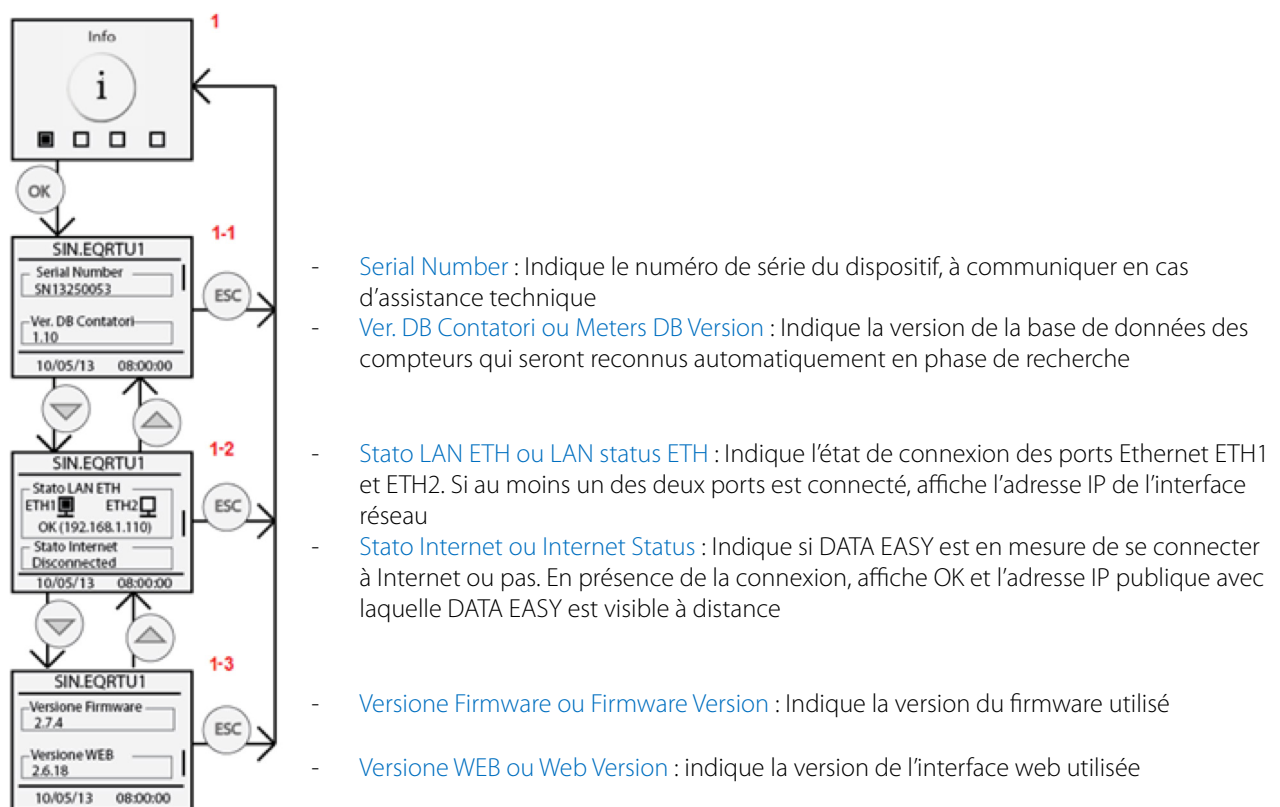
Info

i

1

OK

SIN.EQRTU1
Serial Number
SN13250053
Ver. DB Contatori
1.10
10/05/13 08:00:00

1-1

ESC

SIN.EQRTU1
Stato LAN ETH
ETH1 ETH2
OK (192.168.1.110)
Stato Internet
Disconnected
10/05/13 08:00:00

1-2

ESC

SIN.EQRTU1
Versione Firmware
2.7.4
Versione WEB
2.6.18
10/05/13 08:00:00

1-3

ESC

- Serial Number : Indique le numéro de série du dispositif, à communiquer en cas d'assistance technique
- Ver. DB Contatori ou Meters DB Version : Indique la version de la base de données des compteurs qui seront reconnus automatiquement en phase de recherche

- Stato LAN ETH ou LAN status ETH : Indique l'état de connexion des ports Ethernet ETH1 et ETH2. Si au moins un des deux ports est connecté, affiche l'adresse IP de l'interface réseau
- Stato Internet ou Internet Status : Indique si DATA EASY est en mesure de se connecter à Internet ou pas. En présence de la connexion, affiche OK et l'adresse IP publique avec laquelle DATA EASY est visible à distance

- Versione Firmware ou Firmware Version : Indique la version du firmware utilisé

- Versione WEB ou Web Version : indique la version de l'interface web utilisée